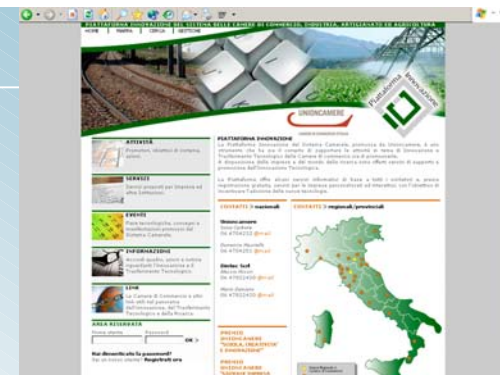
PIATTAFORMA INNOVAZIONE DEL SISTEMA DELLE CAMERE DI COMMERCIO, INDUSTRIA, ARTIGIANATO ED AGRICOLTURA

HOME | MAPPA | CERCA | GESTIONE

UNIONCAMERE

Piattaforma Innovazione

ATTIVITÀ

SERVIZI

EVENTI

INFORMAZIONE

LINK

AREA RISERVATA

PIATTAFORMA INNOVAZIONE

CONTATTI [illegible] nazionali

CONTATTI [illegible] regionali/provinciali

Unioncamere

Dintec Scrl

PREMIO INNOVAZIONE

PREMIO INNOVAZIONE

OK

Registrati ora